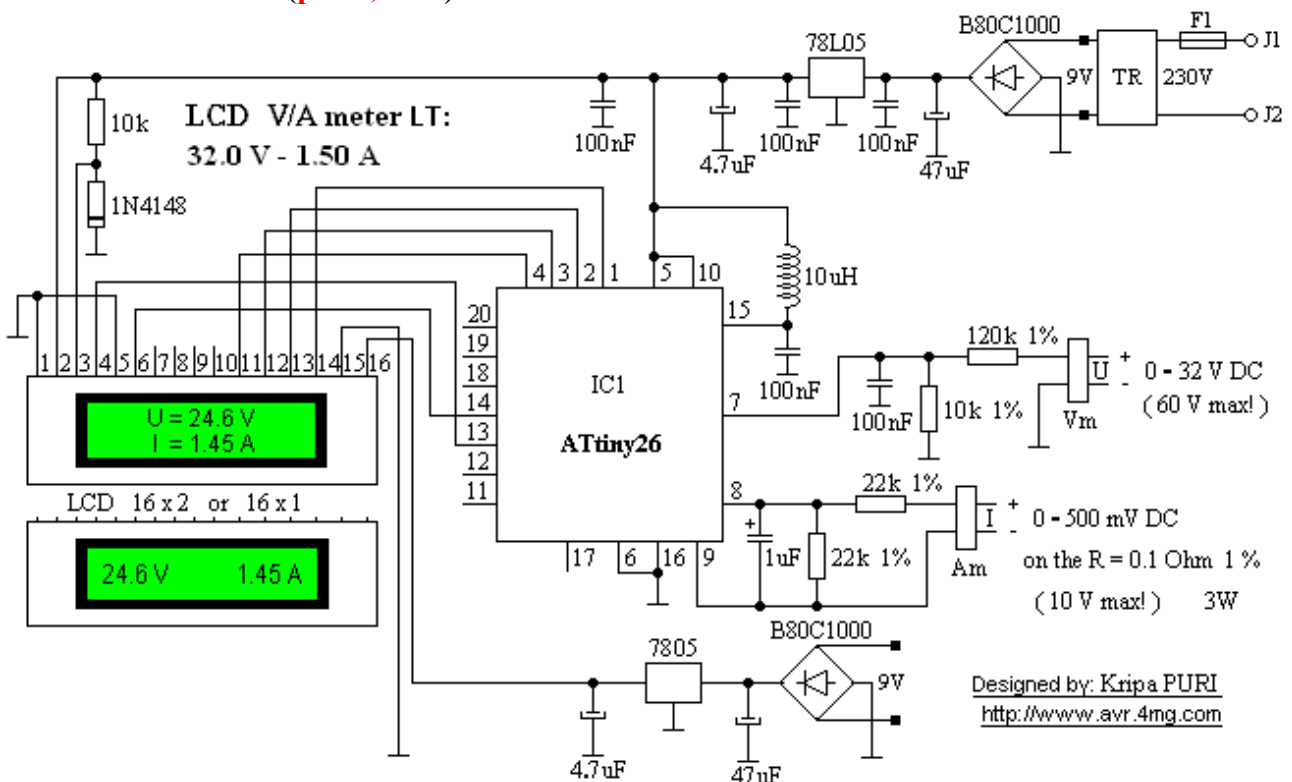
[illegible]

LCD V/A meter LT:
32.0 V - 1.50 A

10k
1N4148
100nF
4.7uF
100nF
78L05
100nF
47uF
B80C1000
9V
TR
F1
230V
J1
J2

1 2 3 4 5 6 7 8 9 10 11 12 13 14 15 16

4 3 2 1 5 10
10uH
20
19
18
14
13
12
11
15
100nF
IC1
ATtiny26
7
100nF
10k 1%
120k 1%
U
Vm
+
-
0 - 32 V DC
( 60 V max! )

U = 24.6 V
I = 1.45 A

LCD 16 x 2 or 16 x 1

24.6 V 1.45 A

8
22k 1%
I
+
-
0 - 500 mV DC
1uF
22k 1%
Am
on the R = 0.1 Ohm 1 %
( 10 V max! ) 3W
17 6 16 9

7805
B80C1000
9V
4.7uF
47uF

Designed by: Kripa PURI
http://www.avr.4mg.com